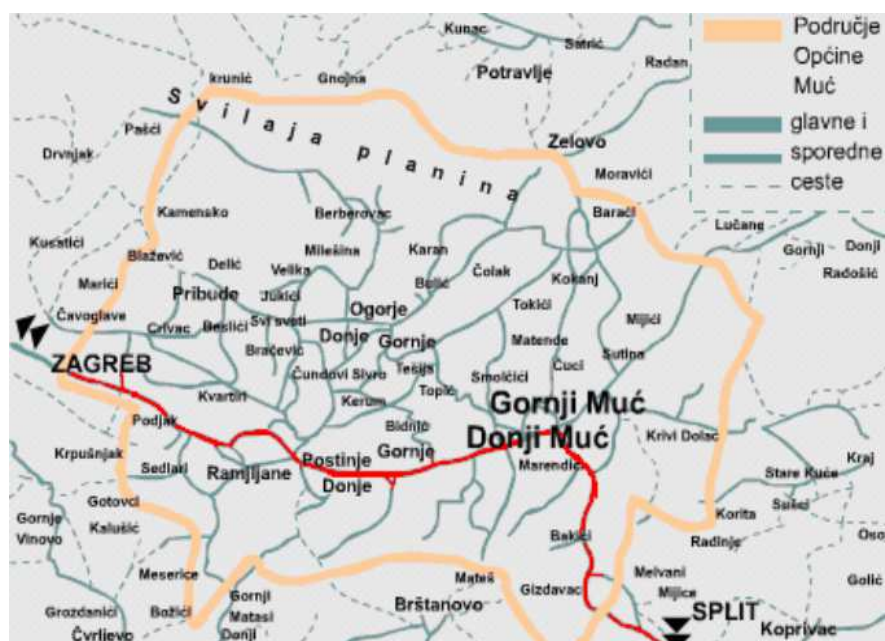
Područje Općine Muć

glavne i sporedne ceste

Svilaja planina

Kunac
Satrić
Radan
krunić
Gnojna
Potravlje
Pašći
Drvnjak
Zelovo
Moravići
Kamensko
Berberovac
Barači
Lučane
Gornji
Donji
Kosatići
Blaževići
Mileština
Karan
Radošić
Marići
Delić
Velika
Čolak
Pribude
Jukići
Bešić
Kokanj
Čavoglave
Ogorje
Tokići
Crivac
Beslići
Svi sveti
Mijići
Bračević
Donje
Gornje
Matende
ZAGREB
Tešija
Sutina
Čundovi Sivro
Cuci
Smoljčići
Topić
Kvartiri
Kerum
Gornji Muć
Podjak
Bidnić
Donji Muć
Krivi Dolac
Krpušnjak
Gornje
Kraj
Sedlari
Postinje
Marendić
Ramljane
Stare Kuće
Donje
Gotovci
Korita
Gornje
Šušci
Kalušić
Vinovo
Bakići
Radinje
Oso
Meserice
Melvani
Golić
Mateš
Gornji
Gizdavac
Mijica
Grozdanići
Božići
Brštanovo
SPLIT
Matasi
Čvrljevo
Donji
Koprivac